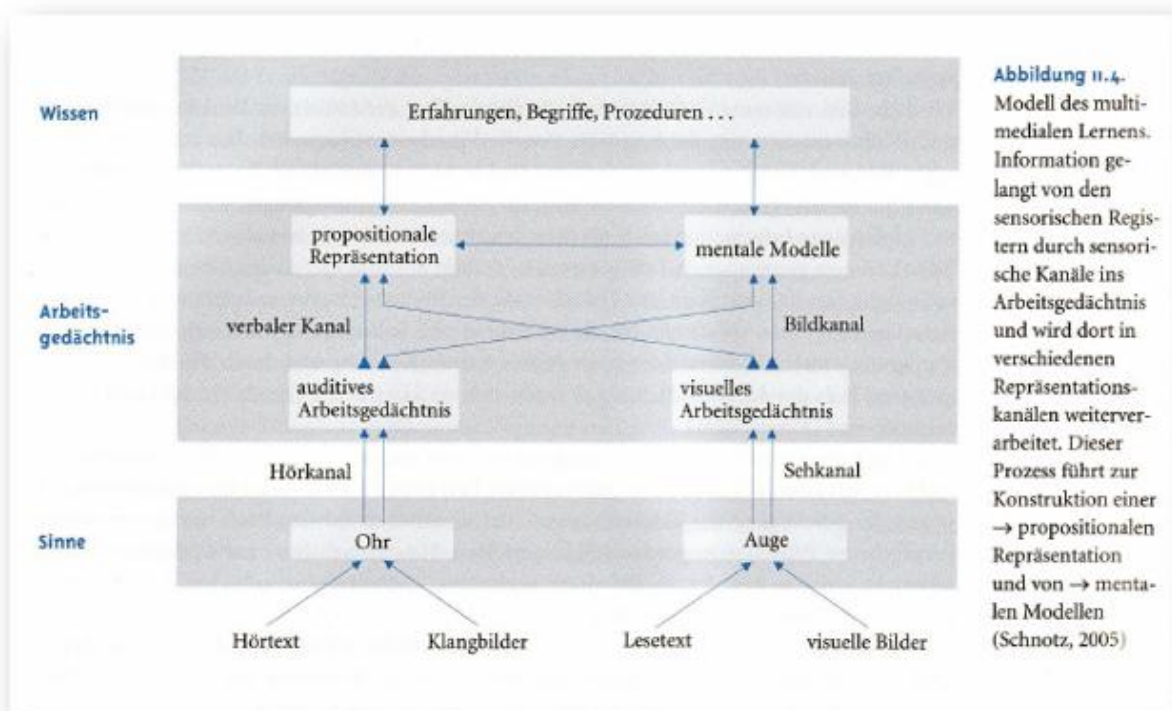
Wissen

Erfahrungen, Begriffe, Prozeduren . . .

Arbeitsgedächtnis

propositionale Repräsentation

mentale Modelle

verbaler Kanal

Bildkanal

auditives Arbeitsgedächtnis

visuelles Arbeitsgedächtnis

Hörkanal

Sehkanal

Sinne

Ohr

Auge

Hörtext

Klangbilder

Lesetext

visuelle Bilder

Abbildung 11.4. Modell des multimedialen Lernens. Information gelangt von den sensorischen Registern durch sensorische Kanäle ins Arbeitsgedächtnis und wird dort in verschiedenen Repräsentationskanälen weiterverarbeitet. Dieser Prozess führt zur Konstruktion einer → propositionalen Repräsentation und von → mentalen Modellen (Schnotz, 2005)